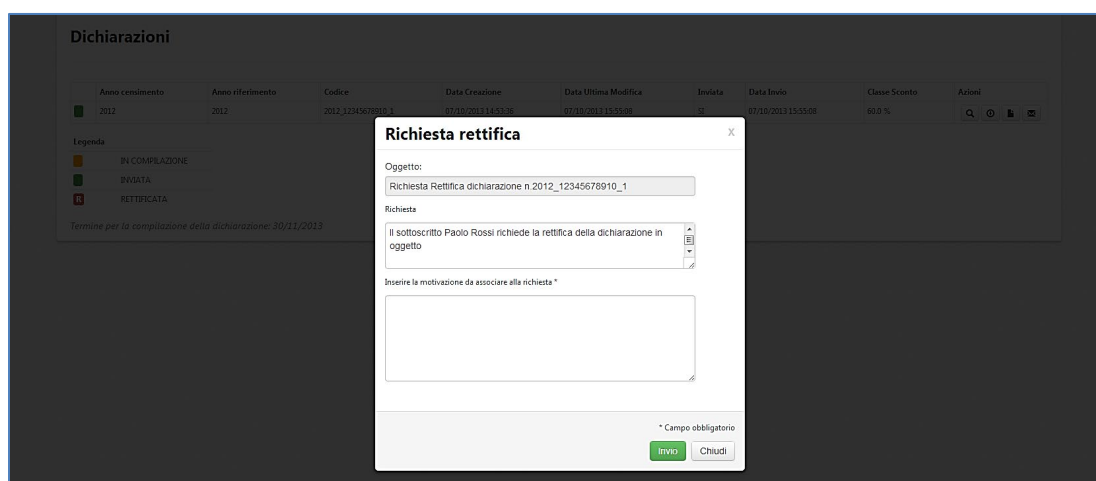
Dichiarazioni

| | Anno censimento | Anno riferimento | Codice | Data Creazione | Data Ultima Modifica | Inviata | Data Invio | Classe Sconto | Azioni |
|---|---|---|---|---|---|---|---|---|---|
| | 2012 | 2012 | 2012_12345678910_1 | 07/10/2013 14:53:36 | 07/10/2013 15:55:08 | SI | 07/10/2013 15:55:08 | 60.0 % | |

Legenda

IN COMPILAZIONE
INVIATA
R RETTIFICATA

Termine per la compilazione della dichiarazione: 30/11/2013

Richiesta rettifica

X

Oggetto:

Richiesta Rettifica dichiarazione n.2012_12345678910_1

Richiesta

Il sottoscritto Paolo Rossi richiede la rettifica della dichiarazione in oggetto

Inserire la motivazione da associare alla richiesta *

* Campo obbligatorio

Invio Chiudi